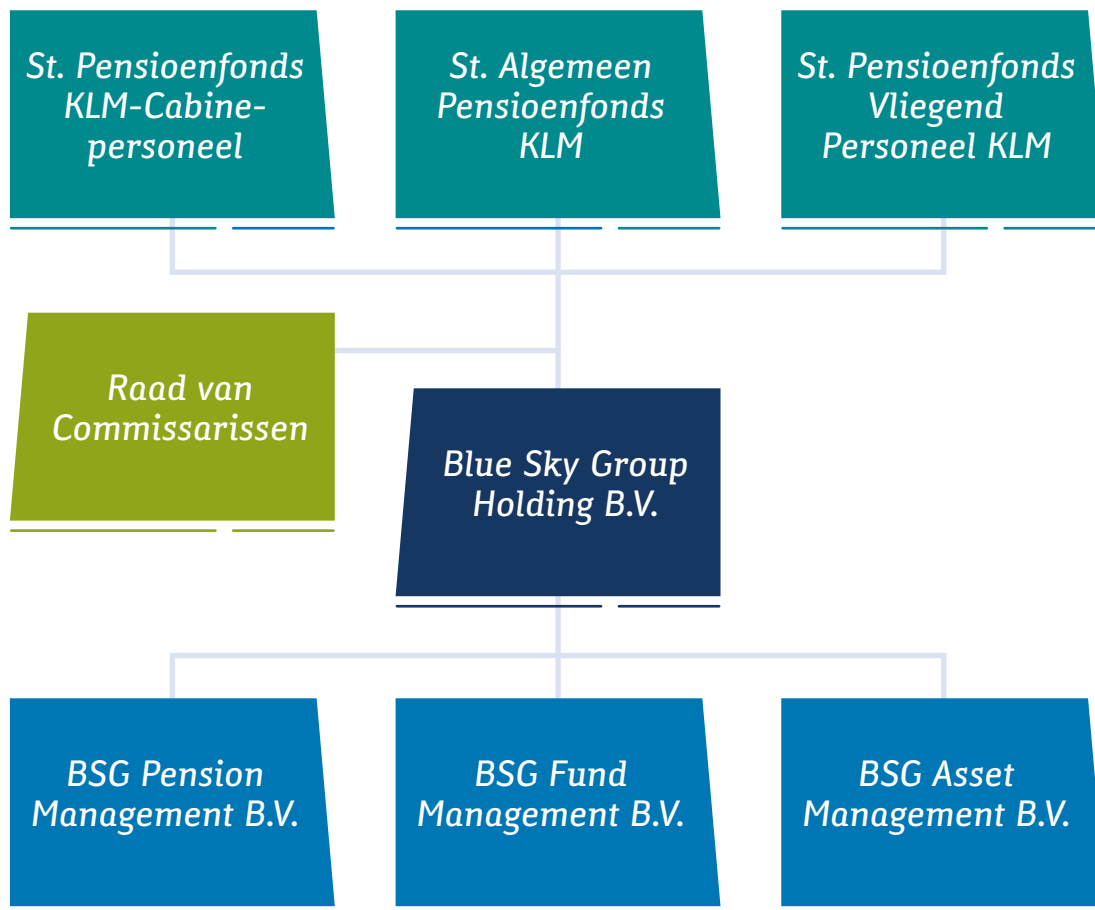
St. Pensioenfonds KLM-Cabinepersoneel

St. Algemeen Pensioenfonds KLM

St. Pensioenfonds Vliegend Personeel KLM

Raad van Commissarissen

Blue Sky Group Holding B.V.

BSG Pension Management B.V.

BSG Fund Management B.V.

BSG Asset Management B.V.